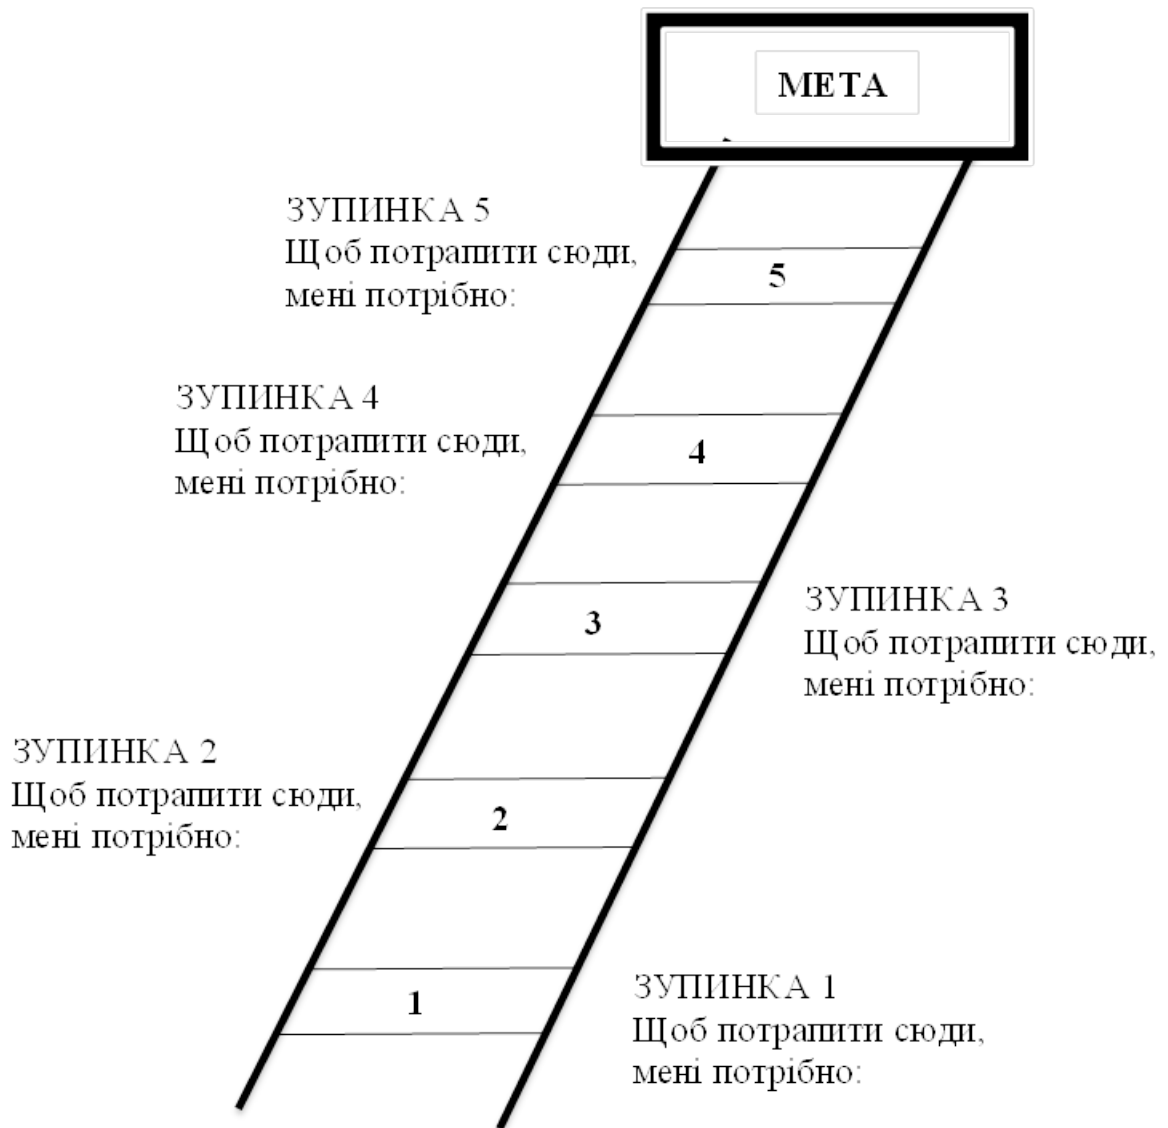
МЕТА

ЗУПИНКА 5
Щоб потрапити сюди, мені потрібно:

5

ЗУПИНКА 4
Щоб потрапити сюди, мені потрібно:

4

3

ЗУПИНКА 3
Щоб потрапити сюди, мені потрібно:

ЗУПИНКА 2
Щоб потрапити сюди, мені потрібно:

2

1

ЗУПИНКА 1
Щоб потрапити сюди, мені потрібно: